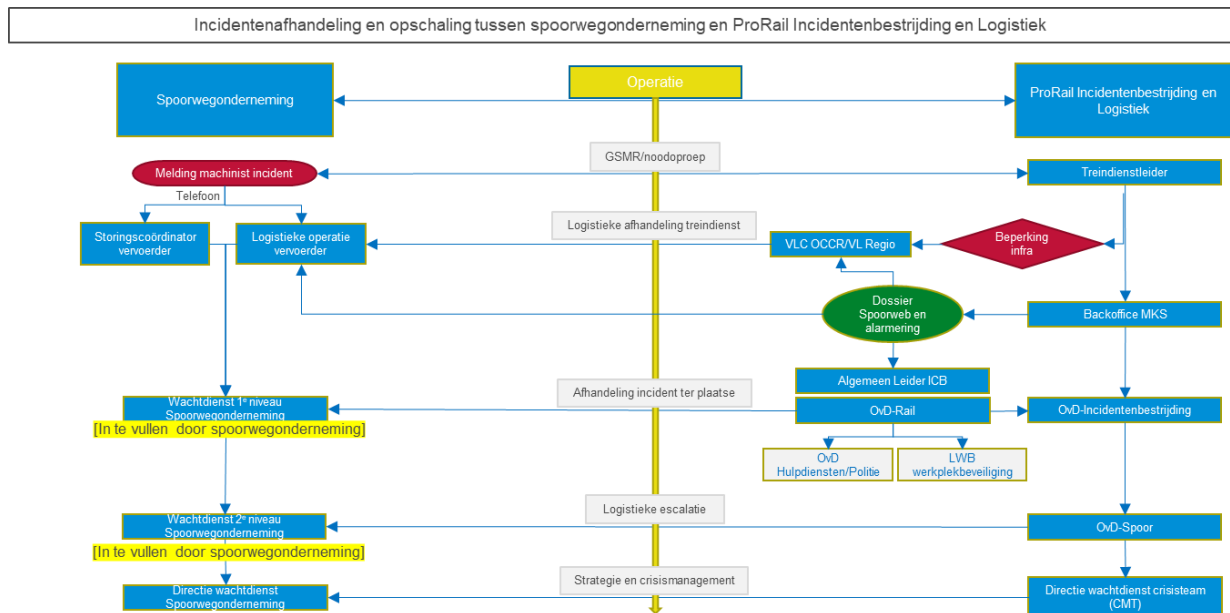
Incidentenafhandeling en opschaling tussen spoorwegonderneming en ProRail Incidentenbestrijding en Logistiek

Spoorwegonderneming

Operatie

ProRail Incidentbestrijding en Logistiek

GSMR/noodoproep

Melding machinist incident

Treindienstleider

Telefoon

Logistieke afhandeling treindienst

Storingscoördinator vervoerder

Logistieke operatie vervoerder

VLC OCCR/VL Regio

Beperking infra

Dossier Spoorweb en alarmering

Backoffice MKS

Algemeen Leider ICB

Afhandeling incident ter plaatse

Wachtdienst 1$^e$ niveau Spoorwegonderneming

[In te vullen door spoorwegonderneming]

OvD-Rail

OvD-Incidentenbestrijding

OvD Hulpdiensten/Politie

LWB werkplekbeveiliging

Logistieke escalatie

Wachtdienst 2$^e$ niveau Spoorwegonderneming

[In te vullen door spoorwegonderneming]

OvD-Spoor

Strategie en crisismanagement

Directie wachtdienst Spoorwegonderneming

Directie wachtdienst crisisteam (CMT)